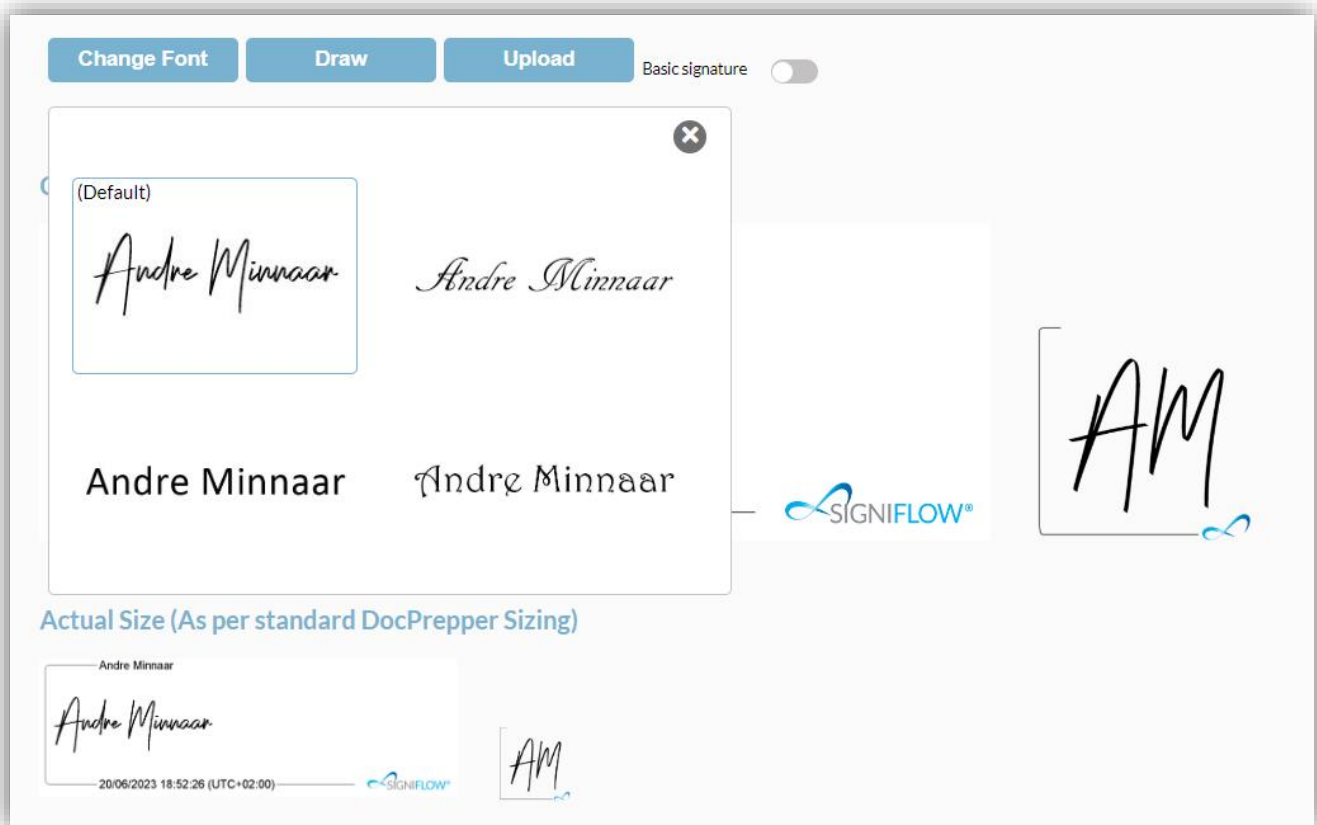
Change Font Draw Upload Basic signature

(Default)

Andre Minnaar

Andre Minnaar

Andre Minnaar

Andre Minnaar

SIGNIFLOW®

AM

Actual Size (As per standard DocPrepper Sizing)

Andre Minnaar

Andre Minnaar

20/06/2023 18:52:26 (UTC+02:00)

SIGNIFLOW®

AM